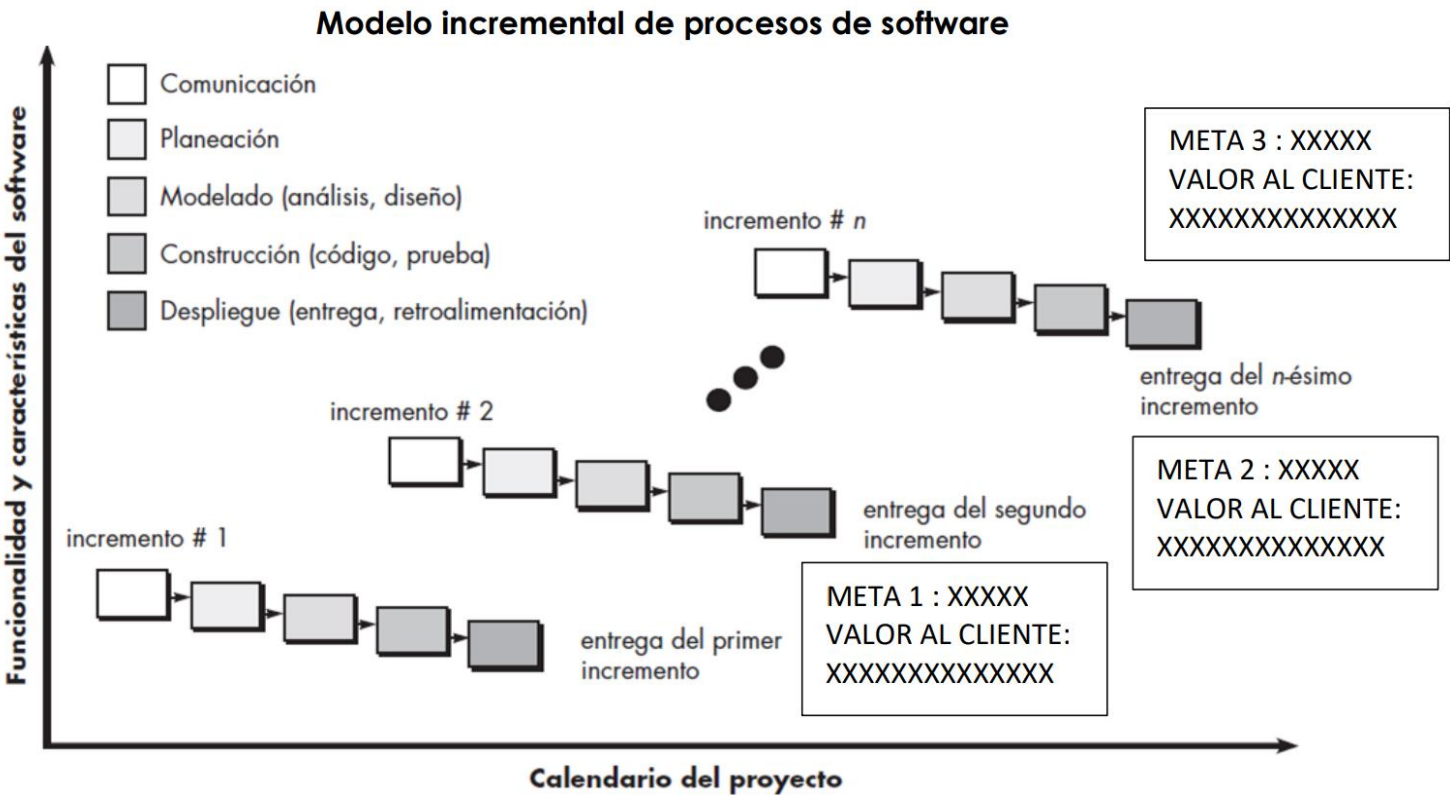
Modelo incremental de procesos de software

Funcionalidad y características del software

Comunicación
Planeación
Modelado (análisis, diseño)
Construcción (código, prueba)
Despliegue (entrega, retroalimentación)

META 3 : XXXXX
VALOR AL CLIENTE:
XXXXXXXXXXXXXX

incremento # $n$

entrega del $n$-ésimo incremento

incremento # 2

META 2 : XXXXX
VALOR AL CLIENTE:
XXXXXXXXXXXXXX

entrega del segundo incremento

incremento # 1

META 1 : XXXXX
VALOR AL CLIENTE:
XXXXXXXXXXXXXX

entrega del primer incremento

Calendario del proyecto